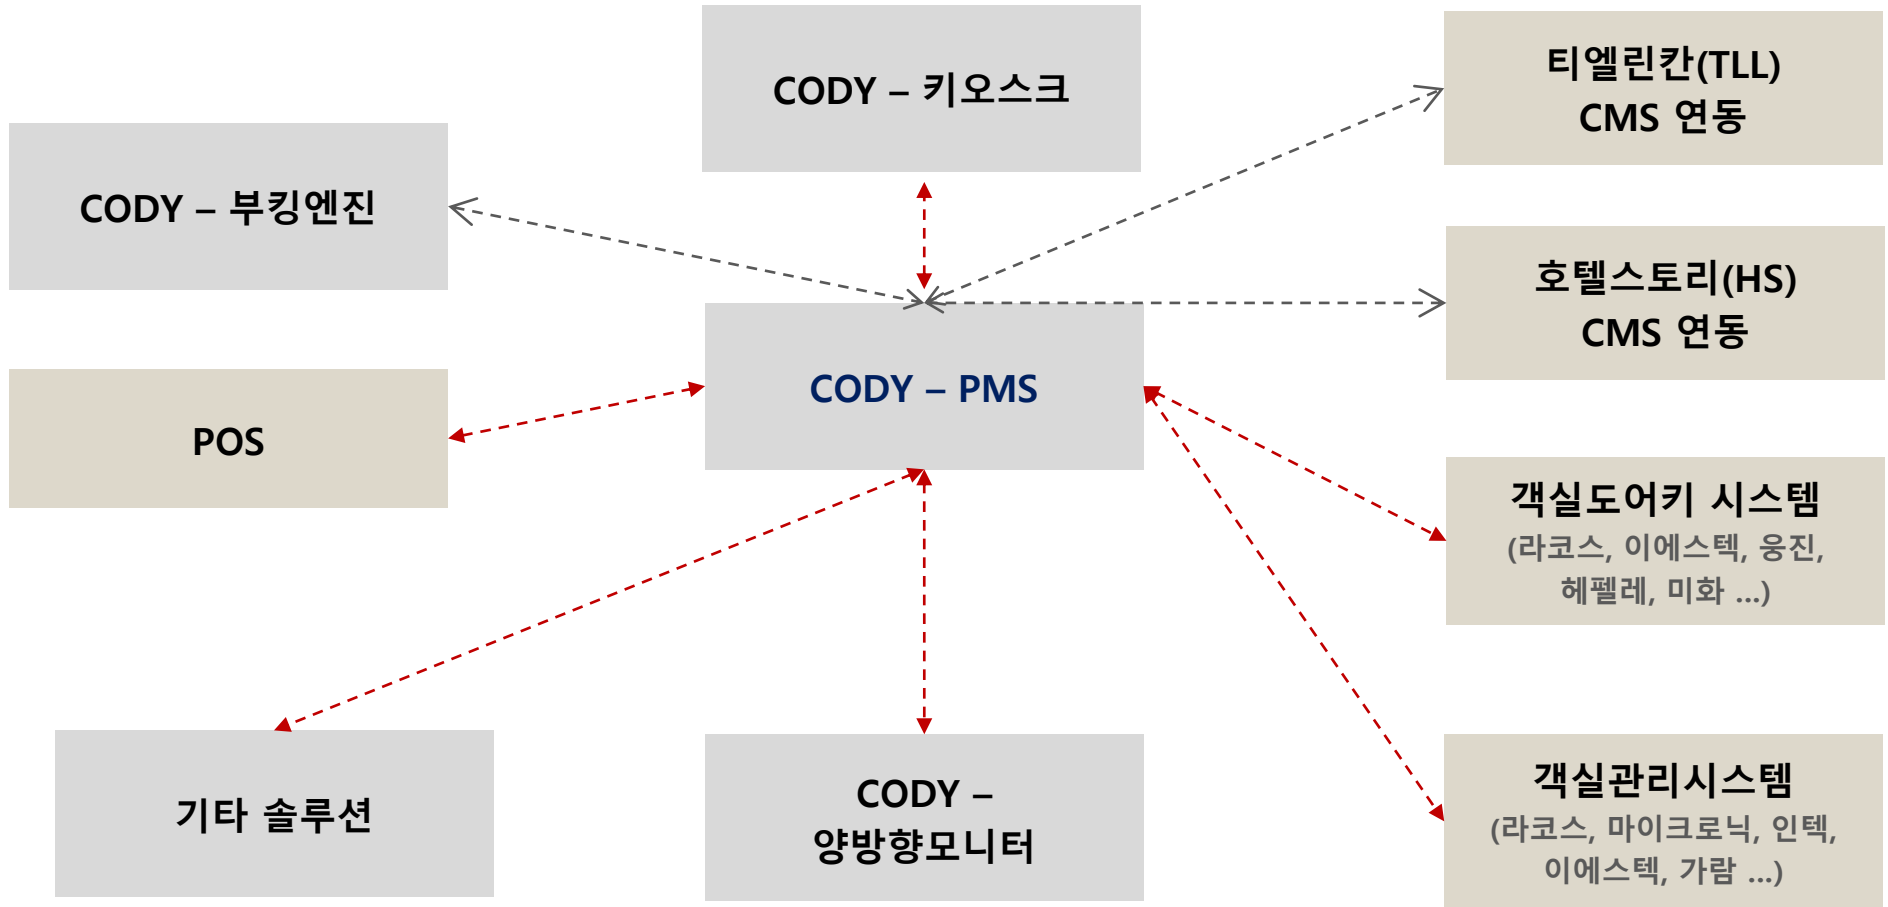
CODY – 키오스크

티엘린칸(TLL)
CMS 연동

CODY – 부킹엔진

호텔스토리(HS)
CMS 연동

POS

CODY – PMS

객실도어키 시스템
(라코스, 이에스텍, 웅진, 헤펠레, 미화 ...)

객실관리시스템
(라코스, 마이크로닉, 인텍, 이에스텍, 가람 ...)

기타 솔루션

CODY –
양방향모니터